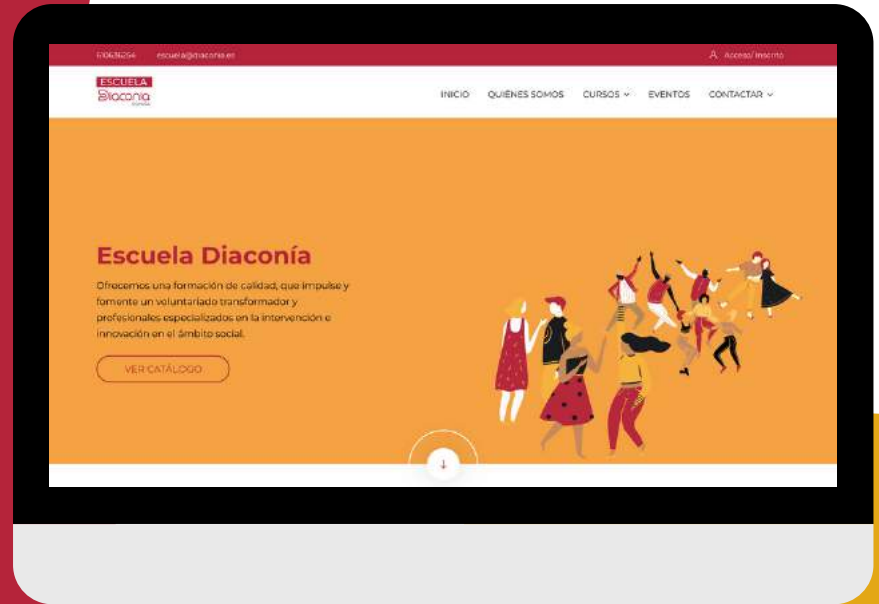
610616254 escuela@diaconia.es

Acceso/ Inscrito

ESCUELA
Diaconía

INICIO QUIÉNES SOMOS CURSOS EVENTOS CONTACTAR

Escuela Diaconía

Ofrecemos una formación de calidad, que impulse y fomente un voluntariado transformador y profesionales especializados en la intervención e innovación en el ámbito social.

VER CATÁLOGO